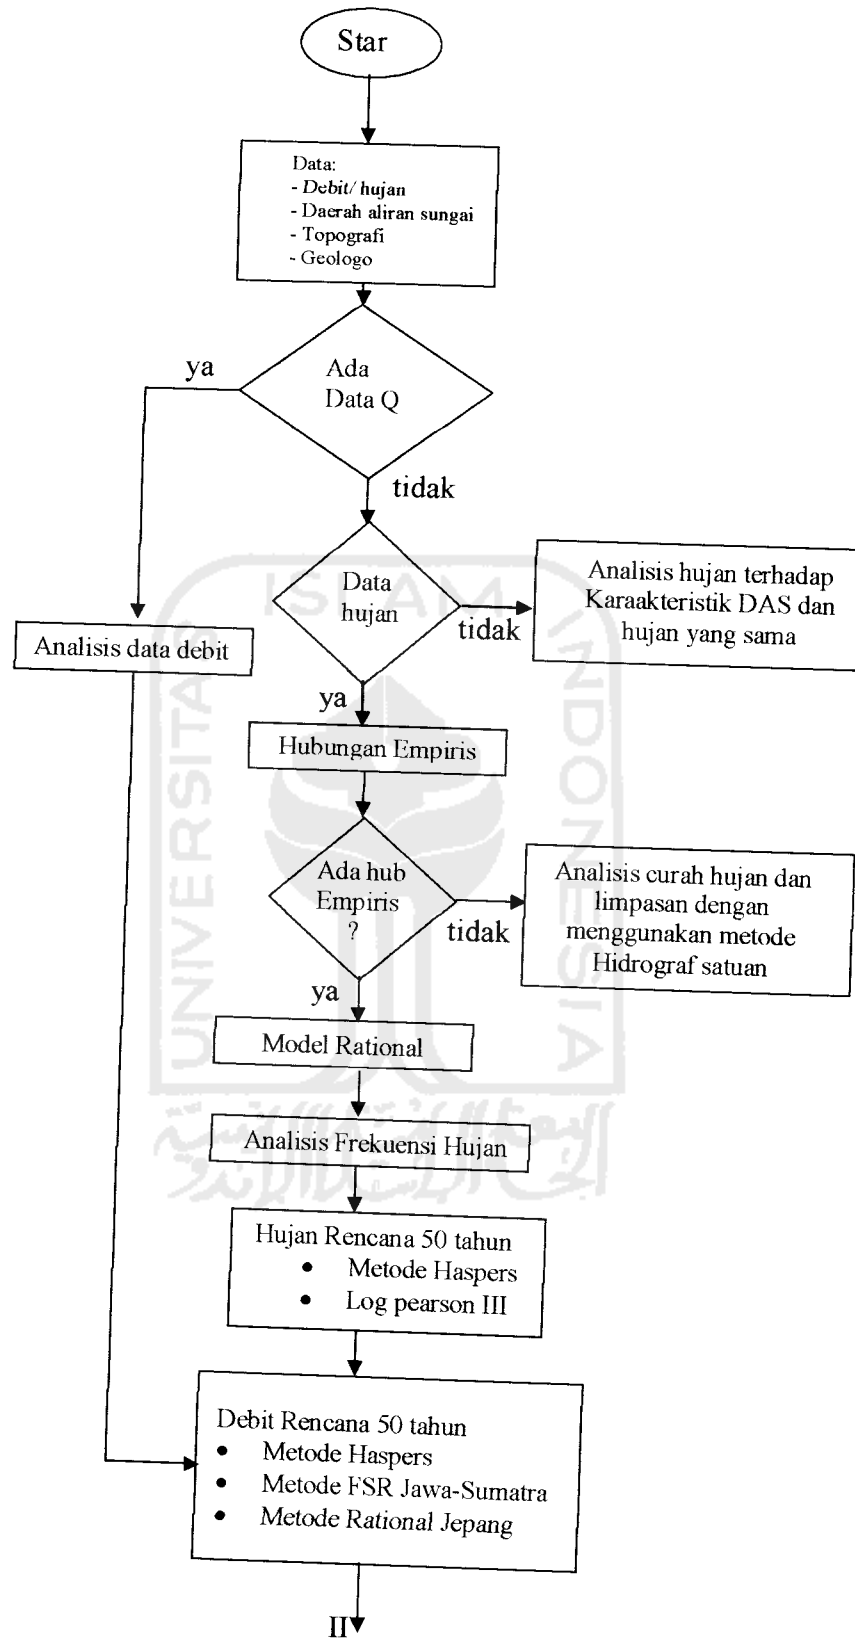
Star

Data:
- Debit/ hujan
- Daerah aliran sungai
- Topografi
- Geologo

ya

Ada Data Q

tidak

Data hujan

tidak

Analisis hujan terhadap Karaakteristik DAS dan hujan yang sama

Analisis data debit

ya

Hubungan Empiris

Ada hub Empiris ?

tidak

Analisis curah hujan dan limpasan dengan menggunakan metode Hidrograf satuan

ya

Model Rational

Analisis Frekuensi Hujan

Hujan Rencana 50 tahun
- Metode Haspers
- Log pearson III

Debit Rencana 50 tahun
- Metode Haspers
- Metode FSR Jawa-Sumatra
- Metode Rational Jepang

II